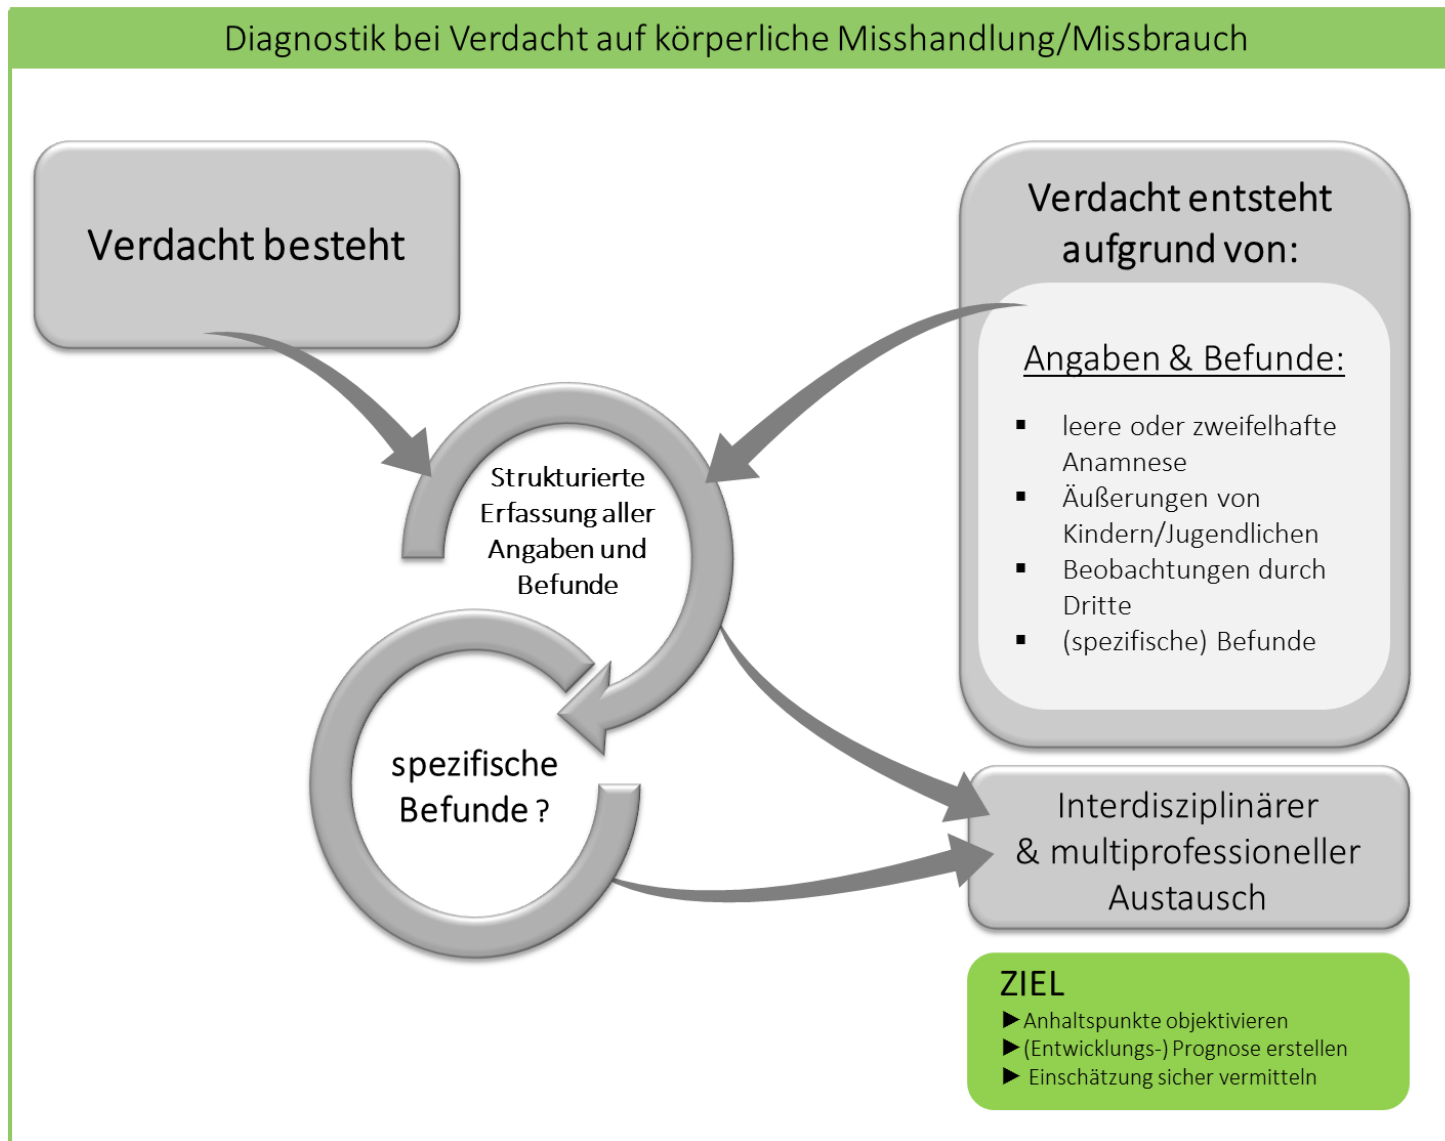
Diagnostik bei Verdacht auf körperliche Misshandlung/Missbrauch

Verdacht besteht

Verdacht entsteht aufgrund von:

Angaben & Befunde:

- leere oder zweifelhafte Anamnese
- Äußerungen von Kindern/Jugendlichen
- Beobachtungen durch Dritte
- (spezifische) Befunde

Strukturierte Erfassung aller Angaben und Befunde

spezifische Befunde ?

Interdisziplinärer & multiprofessioneller Austausch

ZIEL
► Anhaltspunkte objektivieren
► (Entwicklungs-) Prognose erstellen
► Einschätzung sicher vermitteln